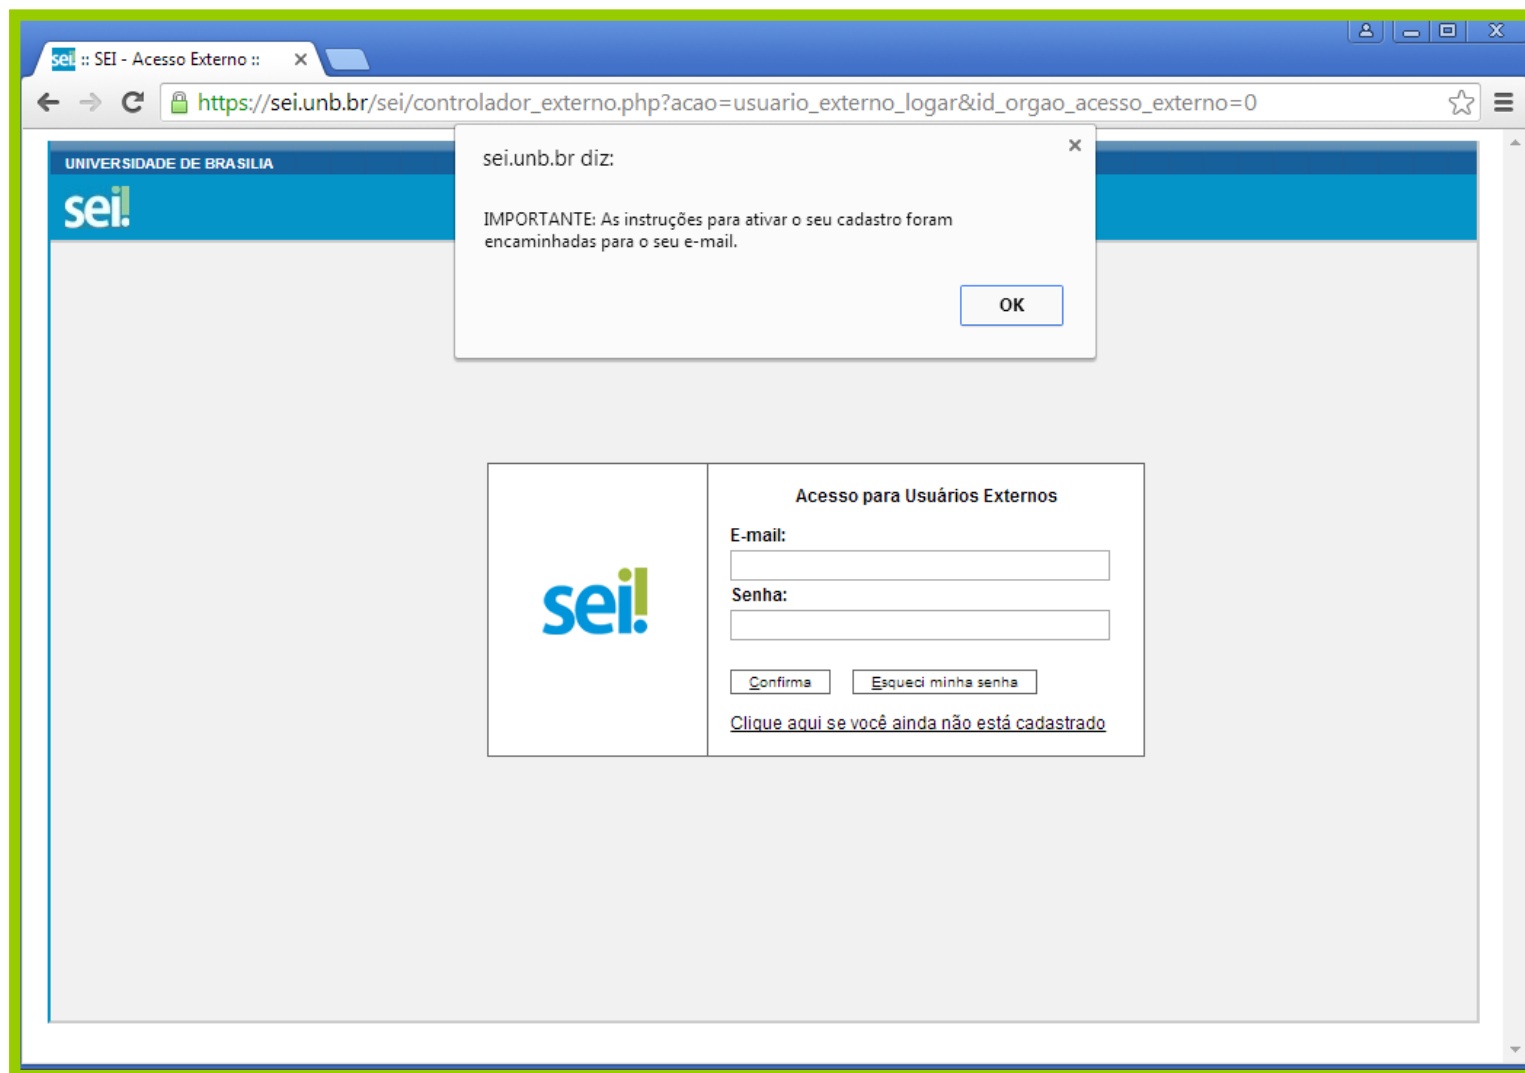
sei :: SEI - Acesso Externo ::

https://sei.unb.br/sei/controlador_externo.php?acao=usuario_externo_logar&id_orgao_acesso_externo=0

UNIVERSIDADE DE BRASILIA

sei!

sei.unb.br diz:

IMPORTANTE: As instruções para ativar o seu cadastro foram encaminhadas para o seu e-mail.

OK

sei!

Acesso para Usuários Externos

E-mail:

Senha:

Confirma

Esqueci minha senha

Clique aqui se você ainda não está cadastrado